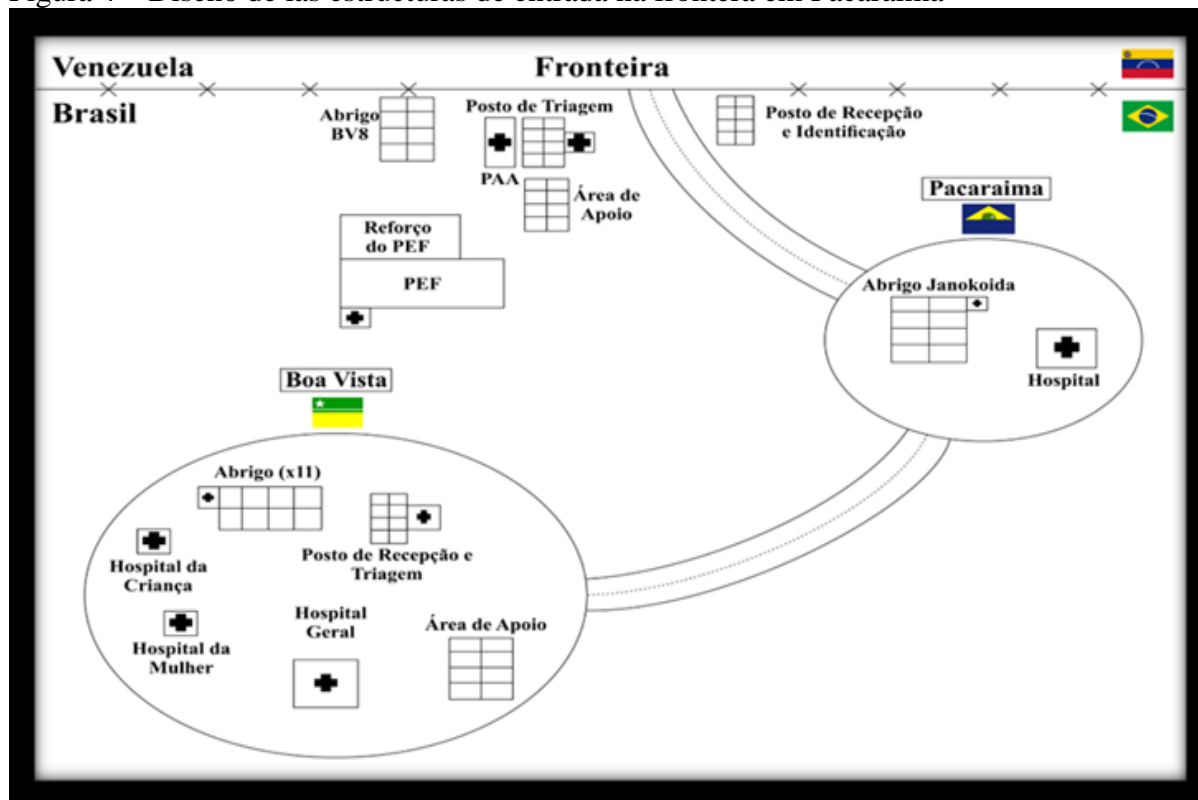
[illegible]

Venezuela

Fronteira

Brasil

Abrigo BV8

Posto de Triagem

PAA

Área de Apoio

Posto de Recepção e Identificação

Pacaraima

Reforço do PEF

PEF

Abrigo Janokoida

Hospital

Boa Vista

Abrigo (x11)

Hospital da Criança

Posto de Recepção e Triagem

Hospital Geral

Área de Apoio

Hospital da Mulher